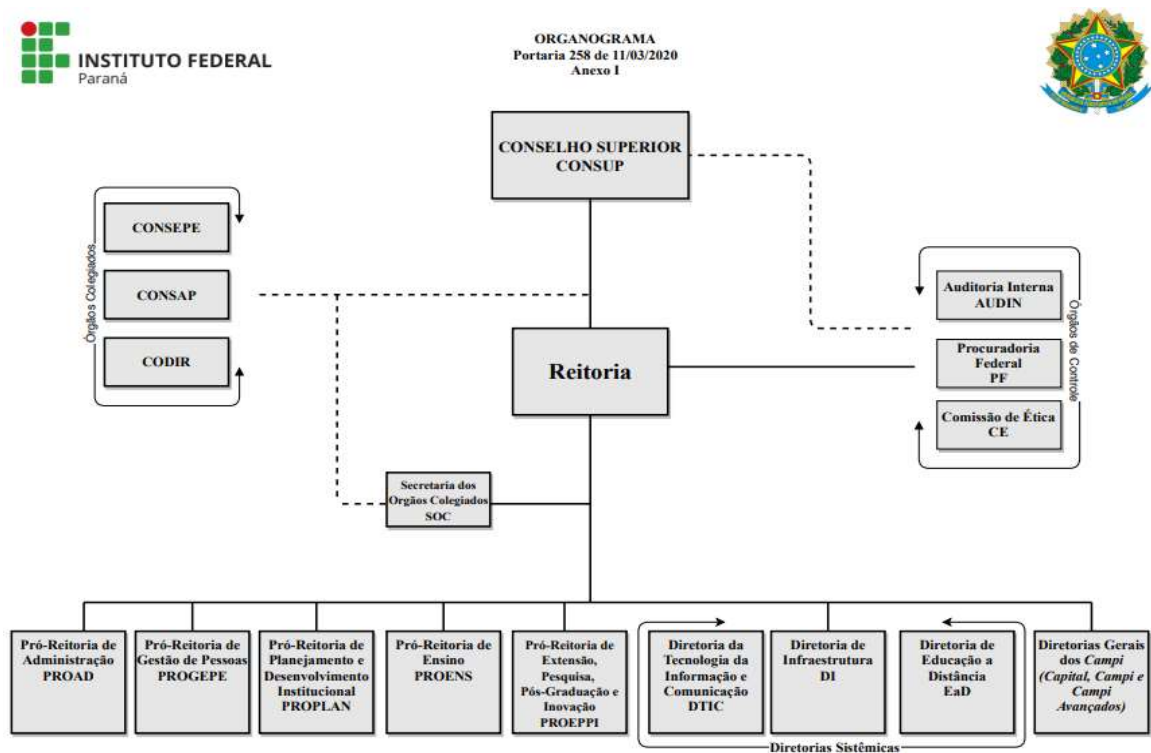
INSTITUTO FEDERAL
Paraná

ORGANOGRAMA
Portaria 258 de 11/03/2020
Anexo I

CONSELHO SUPERIOR
CONSUP

Órgãos Colegiados

CONSEPE

CONSAP

CODIR

Reitoria

Órgãos de Controle

Auditoria Interna
AUDIN

Procuradoria
Federal
PF

Comissão de Ética
CE

Secretaria dos
Orgãos Colegiados
SOC

Pró-Reitoria de Administração
PROAD

Pró-Reitoria de Gestão de Pessoas
PROGEPE

Pró-Reitoria de Planejamento e Desenvolvimento Institucional
PROPLAN

Pró-Reitoria de Ensino
PROENS

Pró-Reitoria de Extensão, Pesquisa, Pós-Graduação e Inovação
PROEPPI

Diretoria da Tecnologia da Informação e Comunicação
DTIC

Diretoria de Infraestrutura
DI

Diretoria de Educação a Distância
EaD

Diretorias Gerais dos *Campi* *(Capital, Campi e Campi Avançados)*

Diretorias Sistêmicas